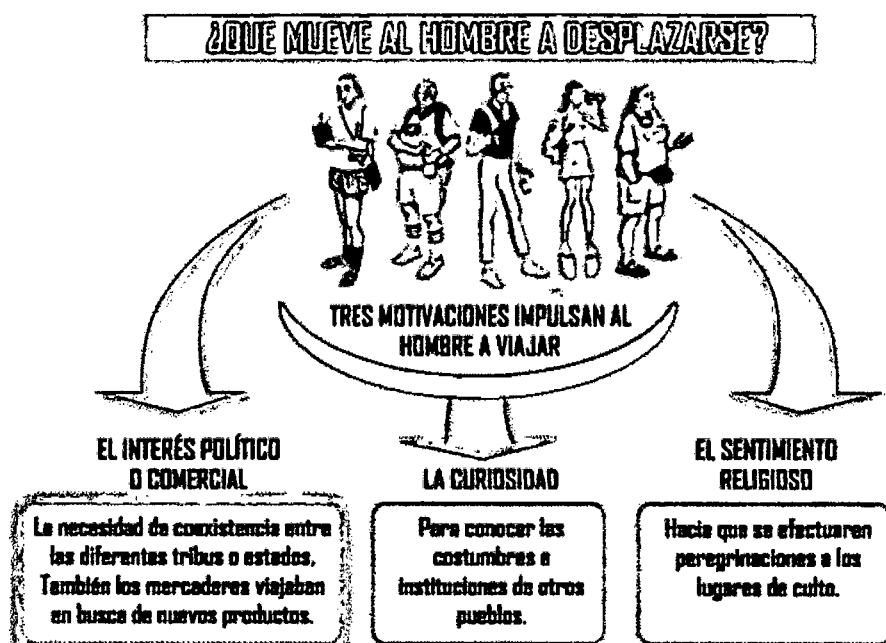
¿QUE MUEVE AL HOMBRE A DESPLAZARSE?

TRES MOTIVACIONES IMPULSAN AL HOMBRE A VIAJAR

EL INTERÉS POLÍTICO O COMERCIAL

La necesidad de coexistencia entre las diferentes tribus o estados, También los mercaderes viajaban en busca de nuevos productos.

LA CURIOSIDAD

Para conocer las costumbres e instituciones de otros pueblos.

EL SENTIMIENTO RELIGIOSO

Hacia que se efectuaren peregrinaciones a los lugares de culto.